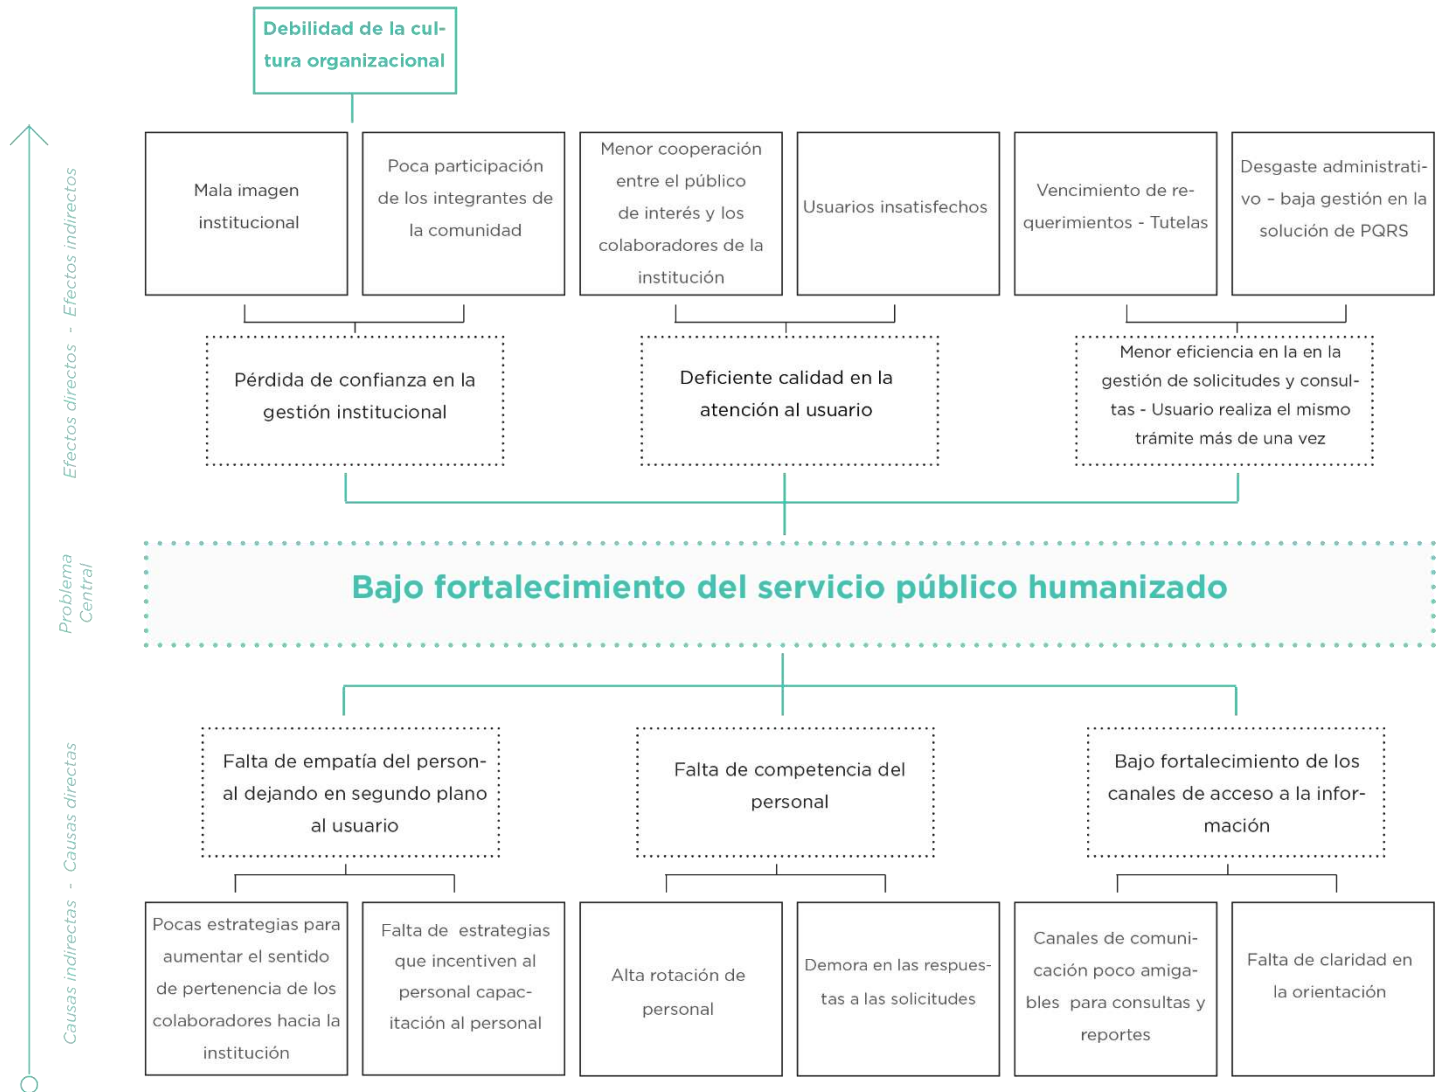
Debilidad de la cultura organizacional

Efectos directos - Efectos indirectos

Mala imagen institucional

Poca participación de los integrantes de la comunidad

Menor cooperación entre el público de interés y los colaboradores de la institución

Usuarios insatisfechos

Vencimiento de requerimientos - Tutelas

Desgaste administrativo - baja gestión en la solución de PQRS

Pérdida de confianza en la gestión institucional

Deficiente calidad en la atención al usuario

Menor eficiencia en la en la gestión de solicitudes y consultas - Usuario realiza el mismo trámite más de una vez

Problema Central

Bajo fortalecimiento del servicio público humanizado

Causas indirectas - Causas directas

Falta de empatía del personal dejando en segundo plano al usuario

Falta de competencia del personal

Bajo fortalecimiento de los canales de acceso a la información

Pocas estrategias para aumentar el sentido de pertenencia de los colaboradores hacia la institución

Falta de estrategias que incentiven al personal capacitación al personal

Alta rotación de personal

Demora en las respuestas a las solicitudes

Canales de comunicación poco amigables para consultas y reportes

Falta de claridad en la orientación